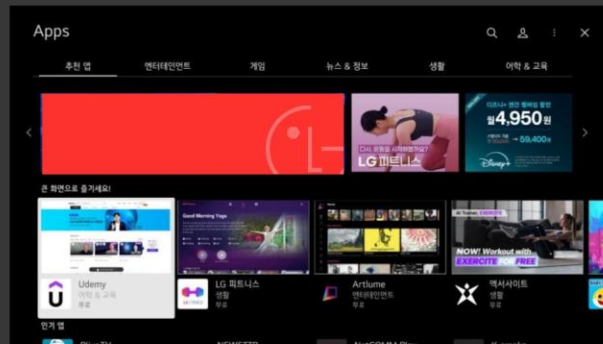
Apps

추천 앱 엔터테인먼트 게임 뉴스 & 정보 생활 어학 & 교육

다시, 운동을 시작해볼까요?
LG 피트니스

디즈니+ 연간 멤버십 할인
월 4,950원
59,400원

큰 화면으로 즐기세요!

Good Morning Yoga

AI Trainer, EXERCITE

NOW! Workout with EXERCITE for FREE

Udemy
어학 & 교육
무료

LG 피트니스
생활
무료

Artlume
엔터테인먼트
무료

엑서사이트
생활
무료

인기 앱